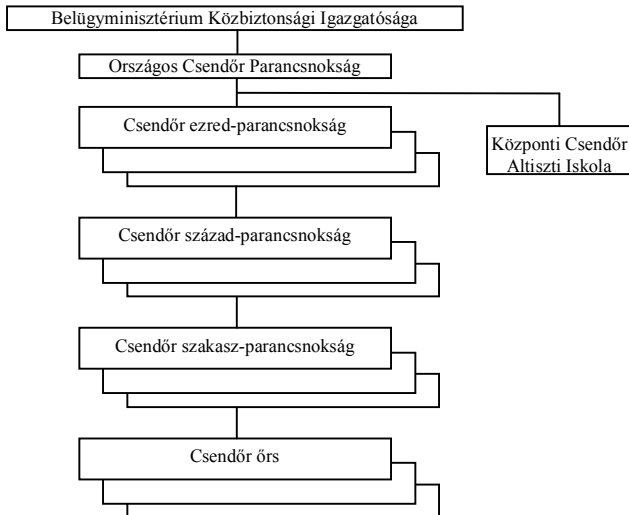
Belügyminisztérium Közbiztonsági Igazgatósága

Országos Csendőr Parancsnokság

Csendőr ezred-parancsnokság

Központi Csendőr Altiszti Iskola

Csendőr század-parancsnokság

Csendőr szakasz-parancsnokság

Csendőr őrs